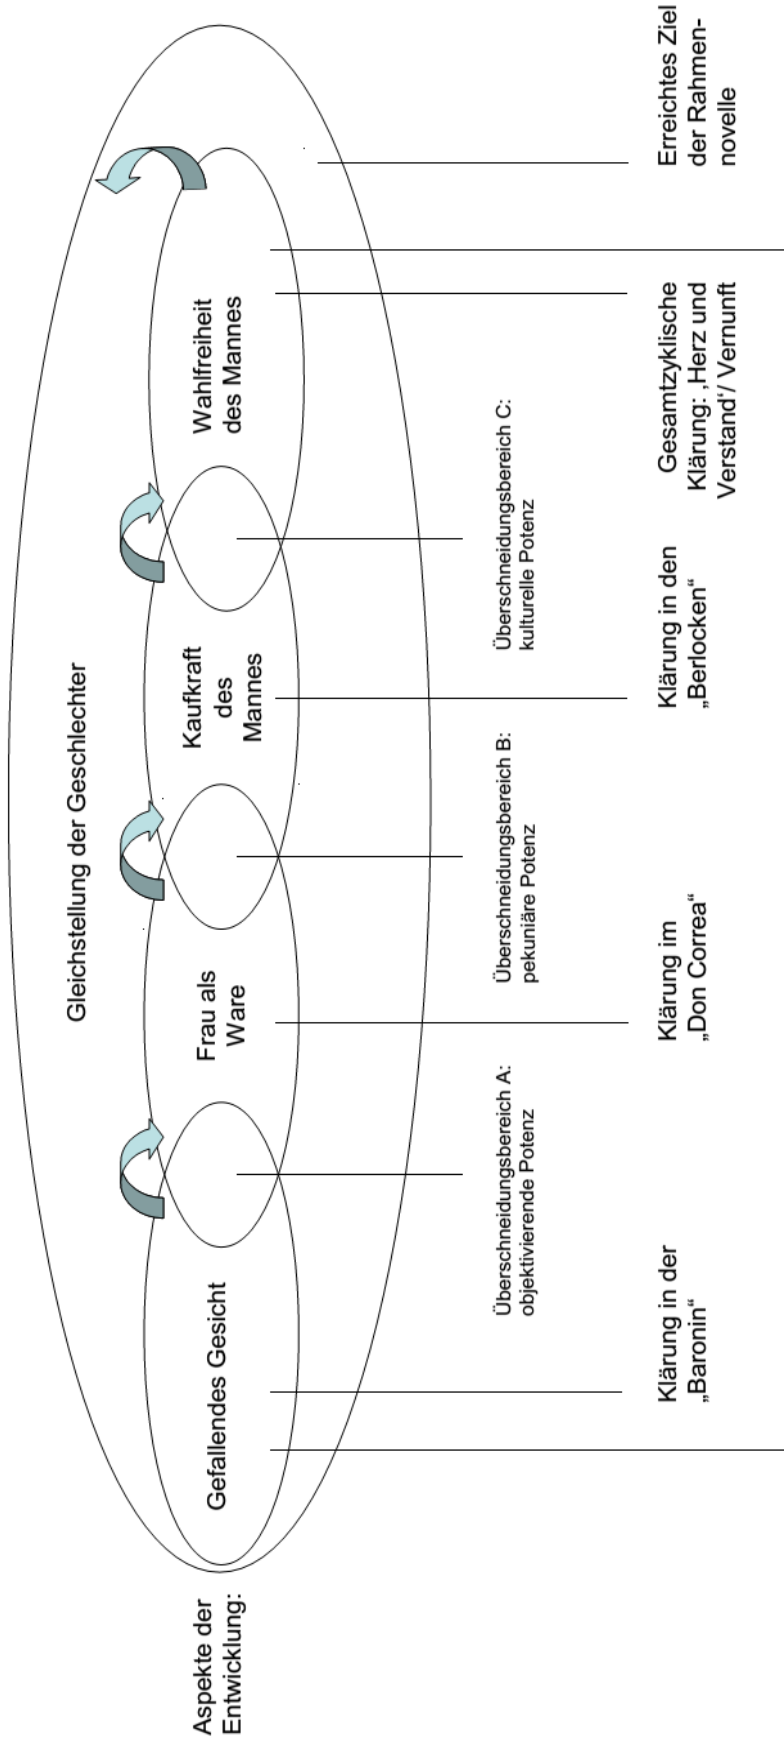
Aspekte der Entwicklung:

Gleichstellung der Geschlechter

Gefallendes Gesicht

Überschneidungsbereich A: objektivierende Potenz

Frau als Ware

Überschneidungsbereich B: pekuniäre Potenz

Kaufkraft des Mannes

Überschneidungsbereich C: kulturelle Potenz

Wahlfreiheit des Mannes

Klärung in der „Baronin“

Klärung im „Don Correa“

Klärung in den „Berlocken“

Gesamtzyklische Klärung: ‚Herz und Verstand‘/ Vernunft

Erreichtes Ziel der Rahmennovelle